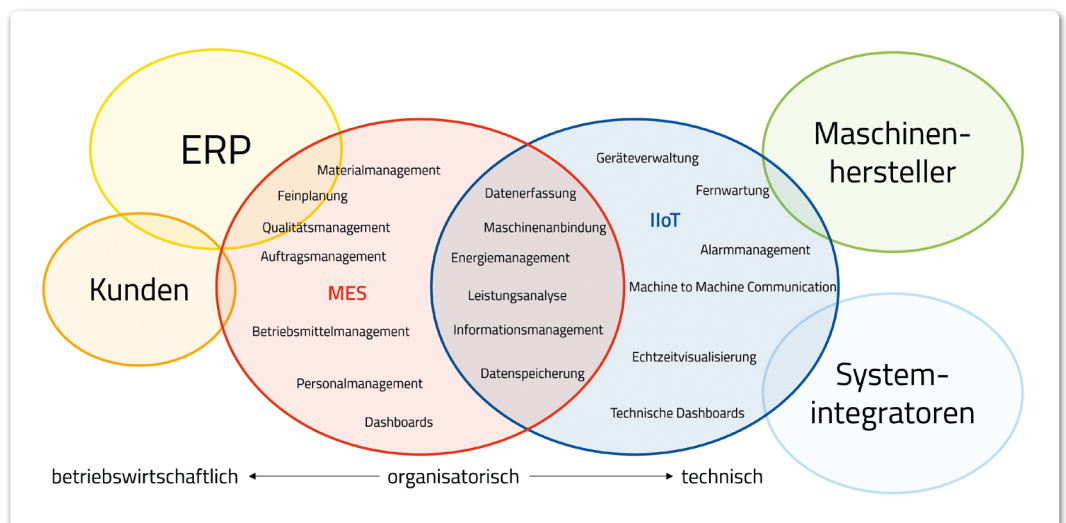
ERP

Kunden

Materialmanagement
Feinplanung
Qualitätsmanagement
Auftragsmanagement
MES
Betriebsmittelmanagement
Personalmanagement
Dashboards

Datenerfassung
Maschinenanbindung
Energiemanagement
Leistungsanalyse
Informationsmanagement
Datenspeicherung

Geräteverwaltung
Fernwartung
IIoT
Alarmmanagement
Machine to Machine Communication
Echtzeitvisualisierung
Technische Dashboards

Maschinenhersteller

Systemintegratoren

betriebswirtschaftlich ← organisatorisch → technisch